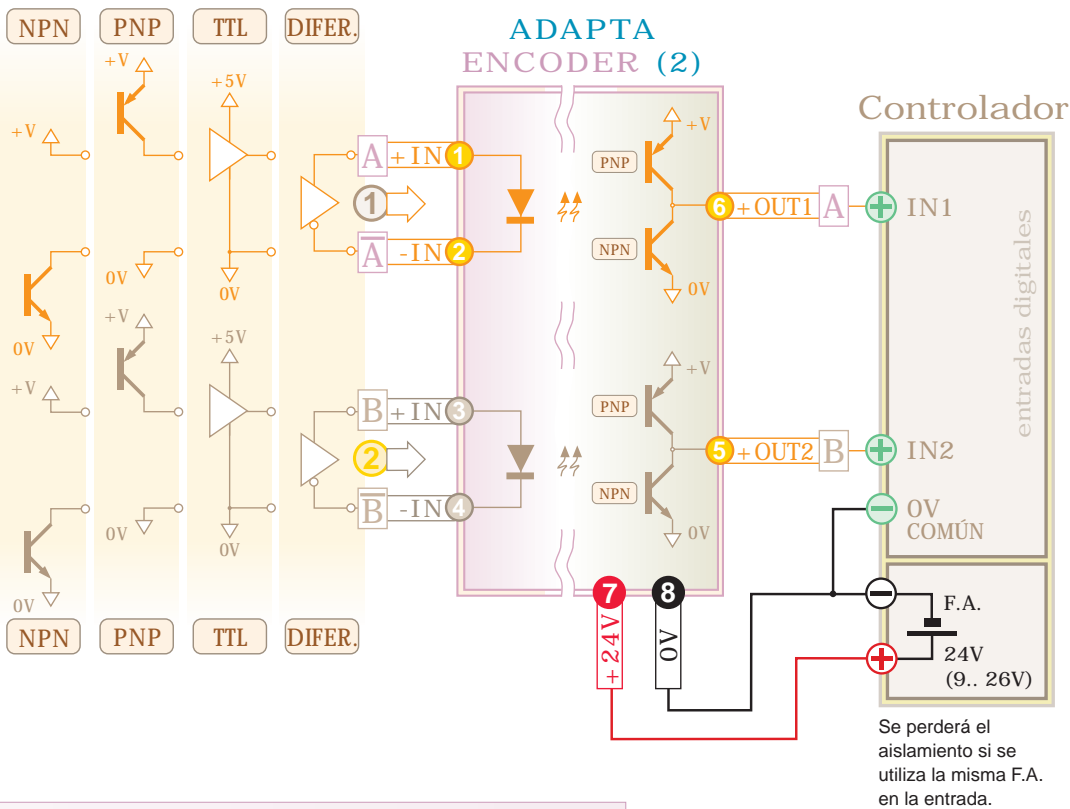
NPN PNP TTL DIFER.

ADAPTA ENCODER (2)

Controlador

+V
+V
+5V
+V
0V
0V
0V
+V
+5V
+V
0V
0V
0V

A +IN 1
1
$\overline{A}$ -IN 2
B +IN 3
2
$\overline{B}$ -IN 4

PNP +V
NPN 0V
6 +OUT1 A
PNP +V
NPN 0V
5 +OUT2 B

IN1
entradas digitales
IN2
0V
COMÚN

7 +24V
8 0V

F.A.
24V
(9.. 26V)

NPN PNP TTL DIFER.

Se perderá el aislamiento si se utiliza la misma F.A. en la entrada.